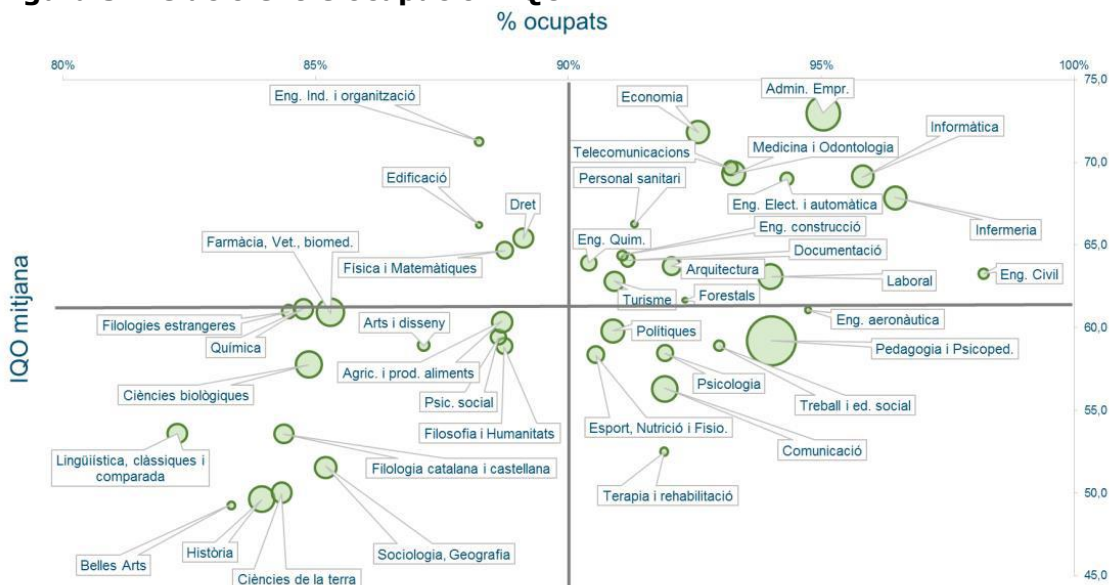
% ocupats

80%
85%
90%
95%
100%

75,0
70,0
65,0
60,0
55,0
50,0
45,0

IQO mitjana

Eng. Ind. i organització
Economia
Admin. Empr.
Informàtica
Telecomunicacions
Medicina i Odontologia
Edificació
Personal sanitari
Eng. Elect. i automàtica
Dret
Eng. construcció
Infermeria
Farmàcia, Vet., biomed.
Eng. Quim.
Documentació
Física i Matemàtiques
Arquitectura
Laboral
Eng. Civil
Turisme
Forestals
Filologies estrangeres
Arts i disseny
Eng. aeronàutica
Polítiques
Química
Pedagogia i Psicoped.
Agric. i prod. aliments
Ciències biològiques
Psicologia
Psic. social
Treball i ed. social
Filosofia i Humanitats
Esport, Nutrició i Fisio.
Lingüística, clàssiques i comparada
Comunicació
Filologia catalana i castellana
Terapia i rehabilitació
Història
Belles Arts
Sociologia, Geografia
Ciències de la terra